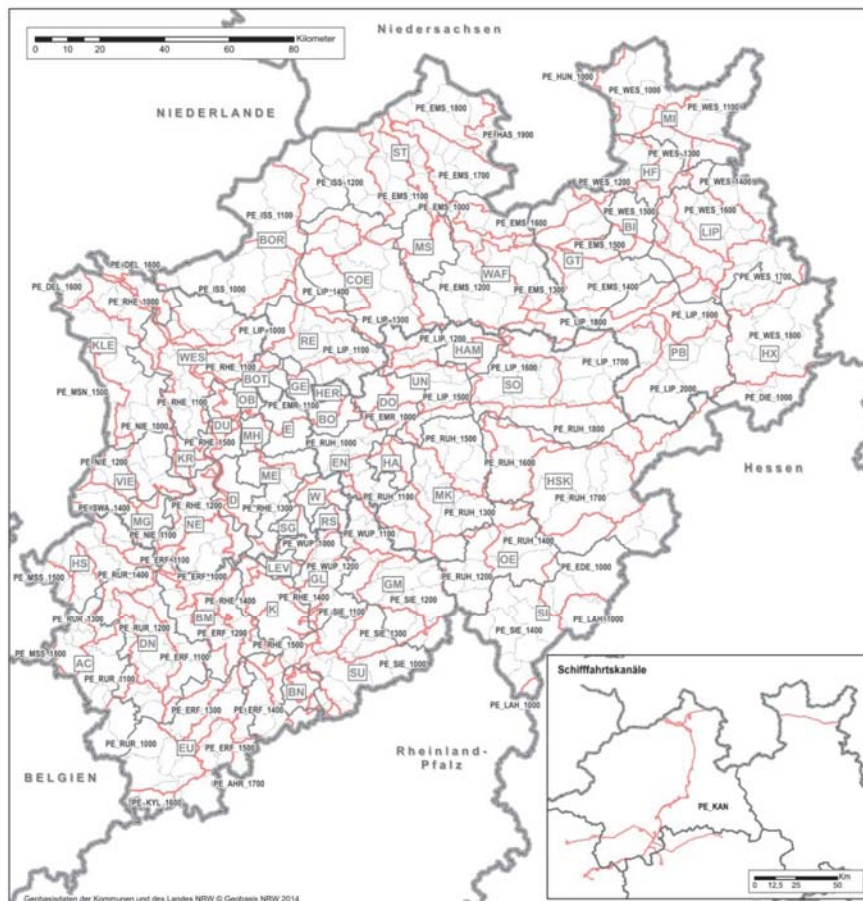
0 10 20 40 60 80 Kilometer

Niedersachsen

NIEDERLANDE

PE_HUN_1000
PE_WES_1000
PE_WES_1100
MI
PE_EMS_1800
PE_HAS_1900
ST
PE_WES_1300
HF
PE_WES_1200
PE_WES_1400
PE_ISS_1200
PE_EMS_1700
PE_EMS_1100
PE_EMS_1000
PE_EMS_1600
PE_WES_1500
BI
PE_WES_1600
LIP
PE_ISS_1100
PE_EMS_1500
GT
BOR
MS
PE_DEL_1600
COE
WAF
PE_DEL_1500
PE_RHE_1500
PE_ISS_1000
PE_LIP_1400
PE_EMS_1200
PE_EMS_1300
PE_EMS_1400
PE_WES_1700
PE_LIP_1800
PE_LIP_1000
PE_LIP_1300
PE_LIP_1900
KLE
RE
PE_LIP_1200
PE_WES_1800
PE_LIP_1100
HAM
PB
HX
WES
PE_LIP_1700
PE_RHE_1100
BOT
GE
HER
UN
PE_LIP_1600
SO
PE_MSN_1500
OB
BO
DO
PE_EMR_1100
PE_LIP_1500
PE_LIP_2000
DU
PE_RHE_1100
PE_EMR_1000
PE_DIE_1000
PE_NIE_1000
MH
E
PE_RUH_1000
PE_RHE_1500
PE_RUH_1500
PE_RUH_1800
KR
PE_NIE_1200
EN
HA
PE_RUH_1600
VIE
ME
Hessen
HSK
PE_RUH_1100
MK
D
PE_RHE_1300
W
PE_RUH_1700
PE_SWA_1400
PE_RHE_1200
MG
NE
SG
RS
PE_NIE_1100
PE_WUP_1000
PE_WUP_1100
PE_RUH_1300
PE_ERF_1100
PE_RUH_1400
HS
PE_RUR_1400
PE_ERF_1000
LEV
OE
PE_EDE_1000
PE_MSS_1500
PE_WUP_1200
GL
PE_RHE_1400
PE_RUH_1200
GM
PE_RHE_1400
PE_RUR_1300
K
PE_SIE_1100
PE_SIE_1200
BM
SI
PE_ERF_1200
PE_LAH_1000
PE_RUR_1200
PE_SIE_1300
PE_SIE_1400
DN
PE_RHE_1500
PE_MSS_1600
AC
PE_ERF_1100
PE_RUR_1100
SU
PE_SIE_1000
BN
PE_ERF_1300
PE_ERF_1400
PE_LAH_1000
PE_RUR_1000
EU
PE_ERF_1500
BELGIEN
Rheinland-Pfalz
PE_AHR_1700
PE_KYL_1600

Schifffahrtskanäle
PE_KAN
0 12,5 25 50 Km

Geobasisdaten der Kommunen und des Landes NRW © Geobasis NRW 2014